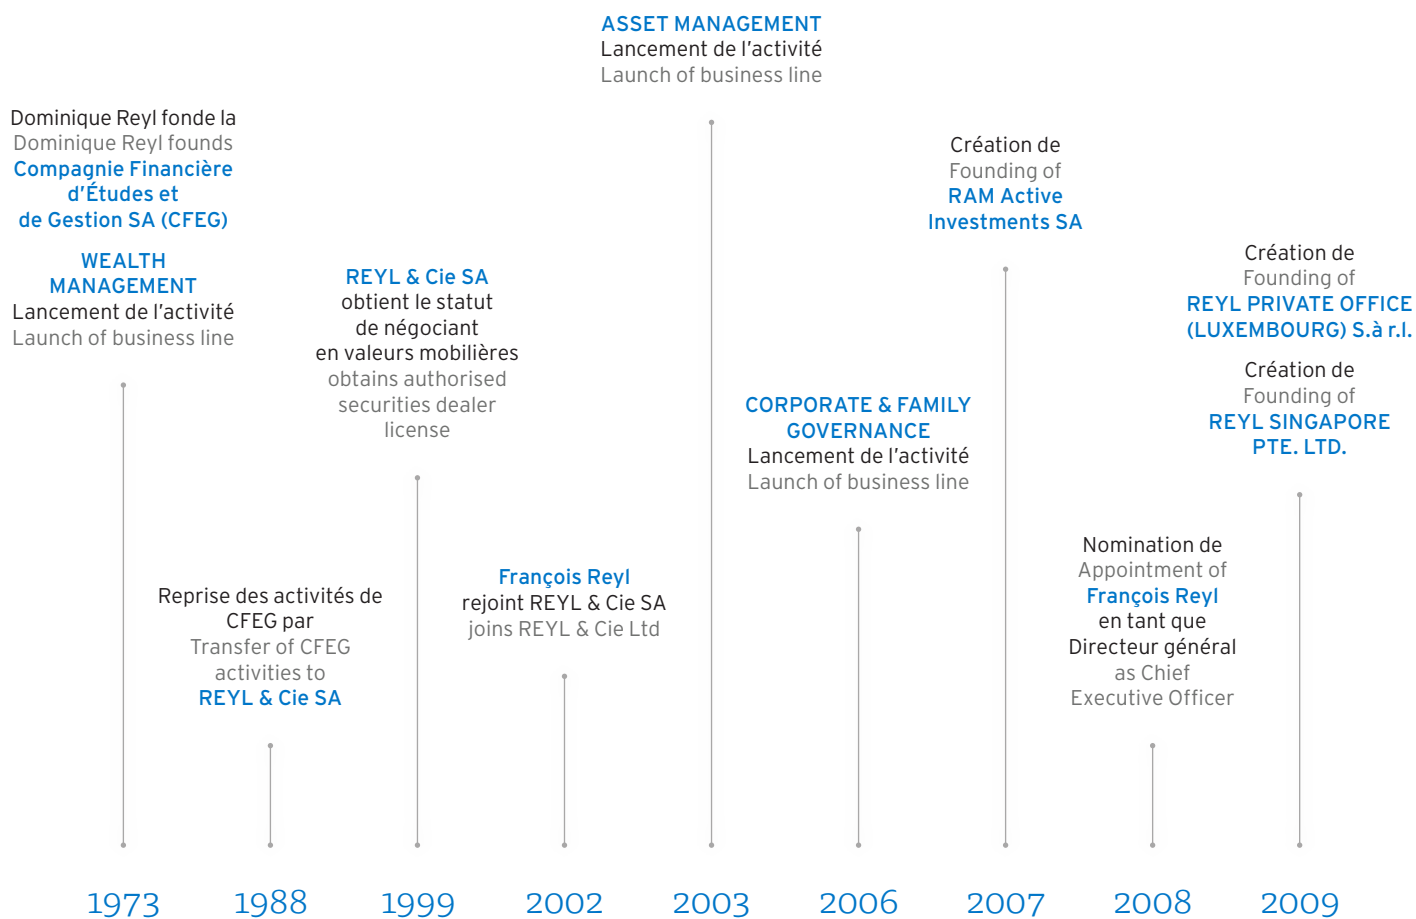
Dominique Reyl fonde la
Dominique Reyl founds
Compagnie Financière d'Études et de Gestion SA (CFEG)

WEALTH MANAGEMENT
Lancement de l'activité
Launch of business line

1973

Reprise des activités de CFEG par
Transfer of CFEG activities to
REYL & Cie SA

1988

REYL & Cie SA
obtient le statut de négociant en valeurs mobilières
obtains authorised securities dealer license

1999

François Reyl
rejoint REYL & Cie SA
joins REYL & Cie Ltd

2002

ASSET MANAGEMENT
Lancement de l'activité
Launch of business line

2003

CORPORATE & FAMILY GOVERNANCE
Lancement de l'activité
Launch of business line

2006

Création de
Founding of
RAM Active Investments SA

2007

Nomination de
Appointment of
François Reyl
en tant que Directeur général
as Chief Executive Officer

2008

Création de
Founding of
REYL PRIVATE OFFICE (LUXEMBOURG) S.à r.l.

Création de
Founding of
REYL SINGAPORE PTE. LTD.

2009